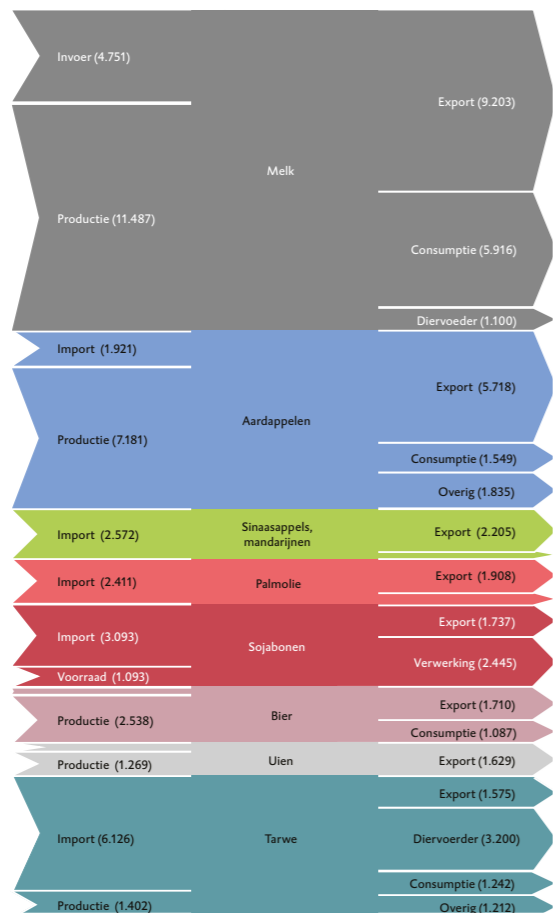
Invoer (4.751)
Productie (11.487)
Melk
Export (9.203)
Consumptie (5.916)
Diervoeder (1.100)

Import (1.921)
Productie (7.181)
Aardappelen
Export (5.718)
Consumptie (1.549)
Overig (1.835)

Import (2.572)
Sinaasappels, mandarijnen
Export (2.205)

Import (2.411)
Palmolie
Export (1.908)

Import (3.093)
Voorraad (1.093)
Sojabonen
Export (1.737)
Verwerking (2.445)

Productie (2.538)
Bier
Export (1.710)
Consumptie (1.087)

Productie (1.269)
Uien
Export (1.629)

Import (6.126)
Productie (1.402)
Tarwe
Export (1.575)
Diervoerder (3.200)
Consumptie (1.242)
Overig (1.212)